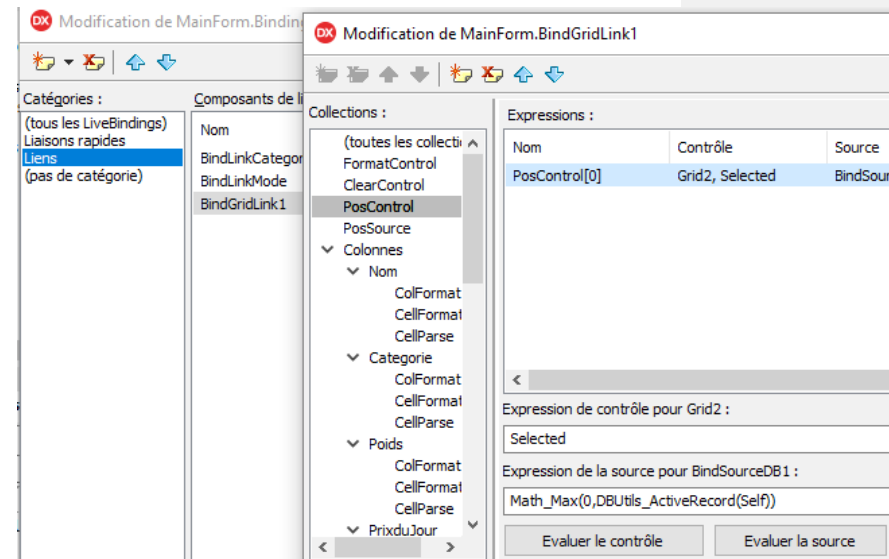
DX Modification de MainForm.Binding

Catégories :
(tous les LiveBindings)
Liaisons rapides
Liens
(pas de catégorie)

Composants de li

Nom
BindLinkCategor
BindLinkMode
BindGridLink1

DX Modification de MainForm.BindGridLink1

Collections :
(toutes les collecti
FormatControl
ClearControl
PosControl
PosSource
Colonnes
Nom
ColFormat
CellFormat
CellParse
Categorie
ColFormat
CellFormat
CellParse
Poids
ColFormat
CellFormat
CellParse
PrixduJour

Expressions :

| Nom | Contrôle | Source |
|---|---|---|
| PosControl[0] | Grid2, Selected | BindSour |

Expression de contrôle pour Grid2 :
Selected
Expression de la source pour BindSourceDB1 :
Math_Max(0,DBUtils_ActiveRecord(Self))
Evaluer le contrôle
Evaluer la source